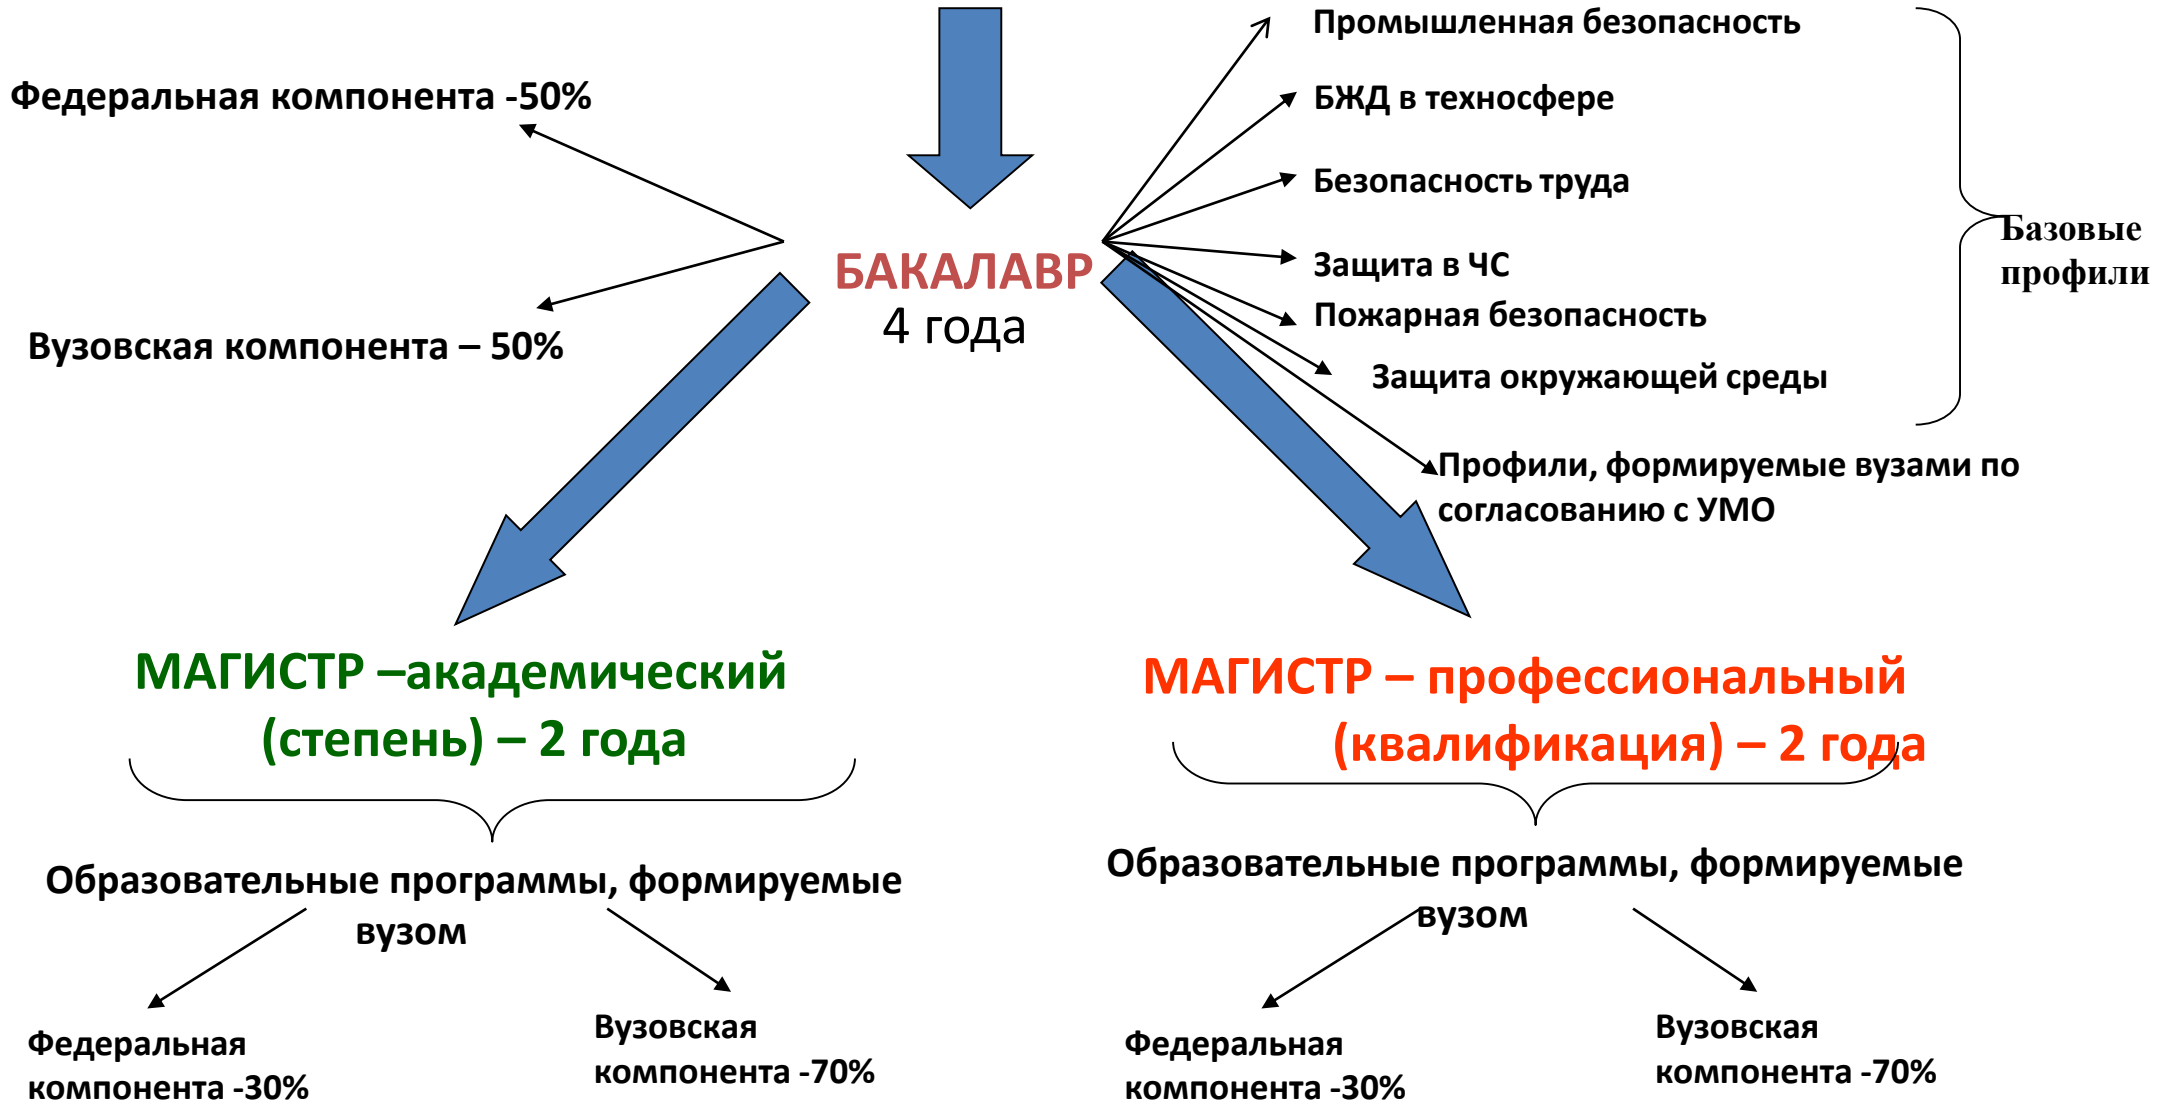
Федеральная компонента -50%

Вузовская компонента – 50%

БАКАЛАВР
4 года

Промышленная безопасность

БЖД в техносфере

Безопасность труда

Защита в ЧС

Пожарная безопасность

Защита окружающей среды

Базовые профили

Профили, формируемые вузами по согласованию с УМО

МАГИСТР –академический (степень) – 2 года

МАГИСТР – профессиональный (квалификация) – 2 года

Образовательные программы, формируемые вузом

Федеральная компонента -30%

Вузовская компонента -70%

Образовательные программы, формируемые вузом

Федеральная компонента -30%

Вузовская компонента -70%